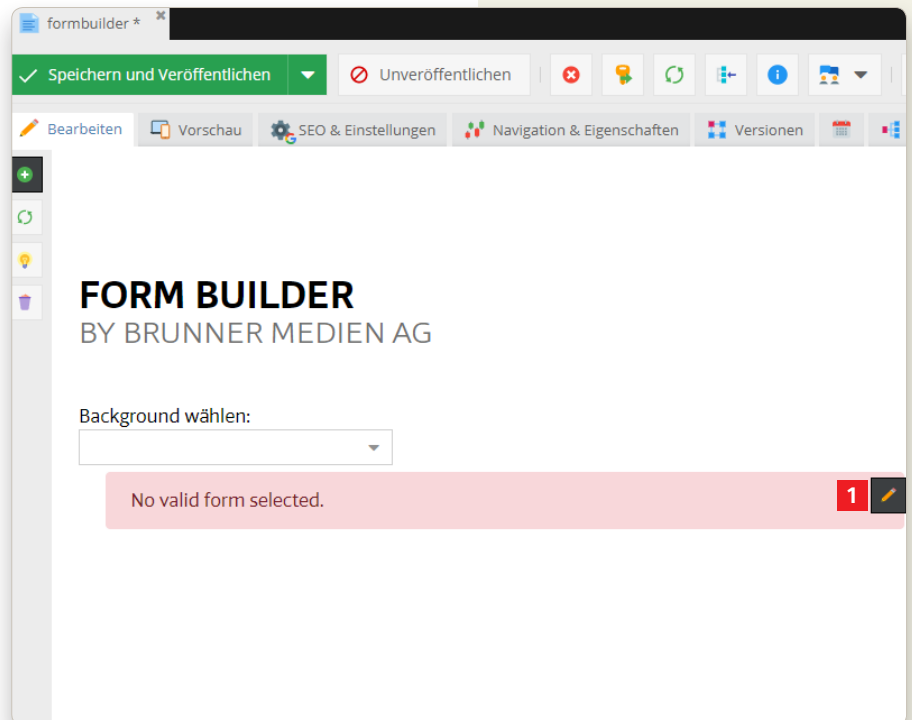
formbuilder *

Speichern und Veröffentlichen

Unveröffentlichen

Bearbeiten

Vorschau

SEO & Einstellungen

Navigation & Eigenschaften

Versionen

FORM BUILDER
BY BRUNNER MEDIEN AG

Background wählen:

No valid form selected.

1